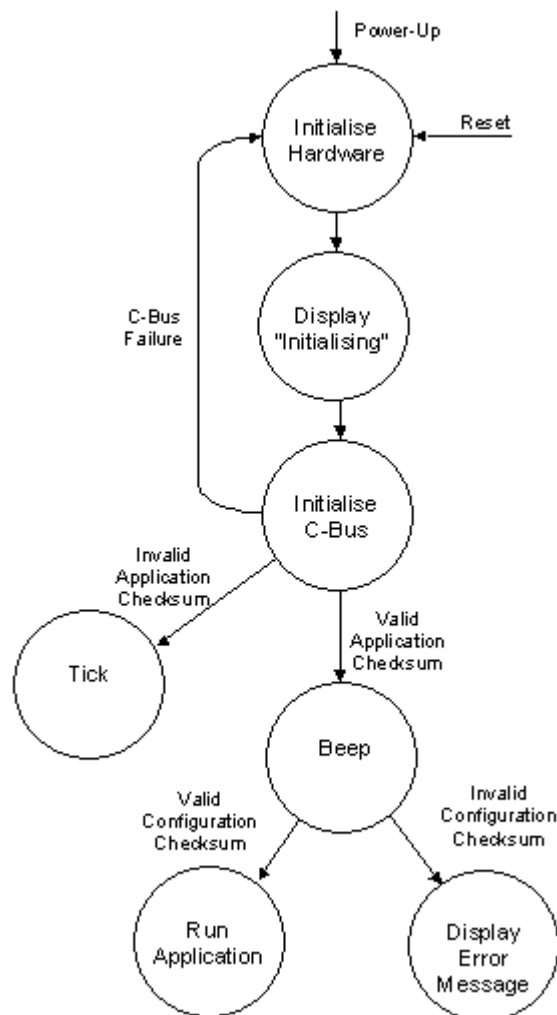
Power-Up

Initialise Hardware

Reset

C-Bus Failure

Display "Initialising"

Initialise C-Bus

Invalid Application Checksum

Tick

Valid Application Checksum

Beep

Valid Configuration Checksum

Invalid Configuration Checksum

Run Application

Display Error Message